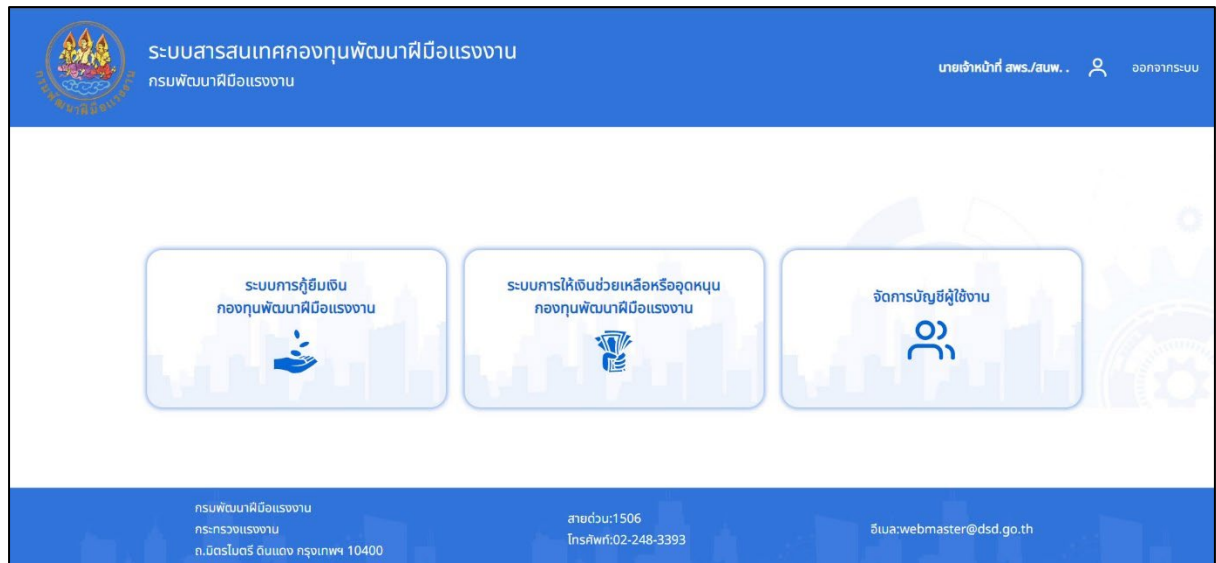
ระบบสารสนเทศกองทุนพัฒนาฝีมือแรงงาน
กรมพัฒนาฝีมือแรงงาน

นายเจ้าหน้าที่ สพร./สนพ. . ออกจากระบบ

ระบบการกู้ยืมเงิน
กองทุนพัฒนาฝีมือแรงงาน

ระบบการให้เงินช่วยเหลือหรืออุดหนุน
กองทุนพัฒนาฝีมือแรงงาน

จัดการบัญชีผู้ใช้งาน

กรมพัฒนาฝีมือแรงงาน
กระทรวงแรงงาน
ถ.มิตรไมตรี ดินแดง กรุงเทพฯ 10400

สายด่วน:1506
โทรศัพท์:02-248-3393

อีเมล:webmaster@dsd.go.th